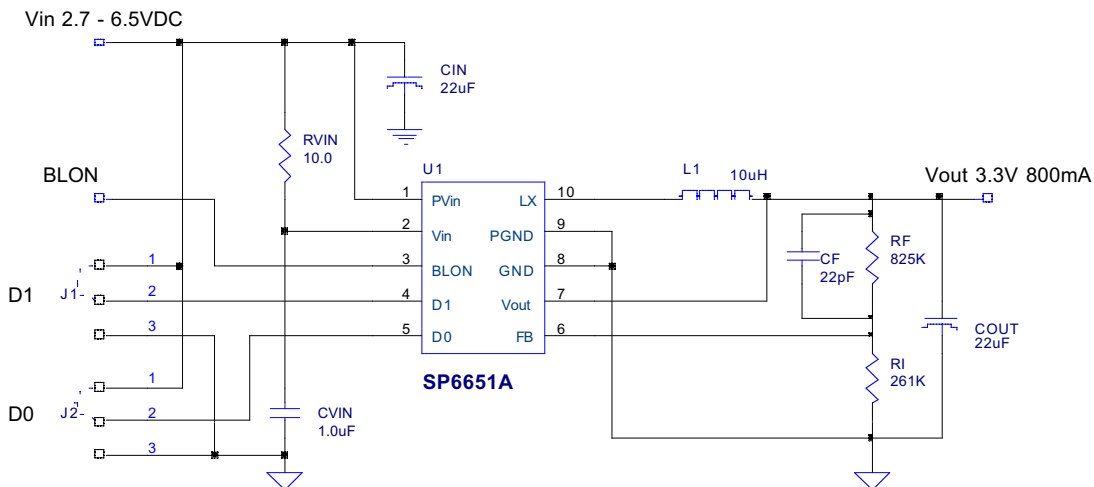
Vin 2.7 - 6.5VDC

CIN
22uF

RVIN
10.0

BLON

U1

1 PVin
2 Vin
3 BLON
4 D1
5 D0

LX 10
PGND 9
GND 8
Vout 7
FB 6

SP6651A

L1 10uH

Vout 3.3V 800mA

CF
22pF

RF
825K

COUT
22uF

RI
261K

1
D1 J1 2
3

1
D0 J2 2
3

CVIN
1.0uF